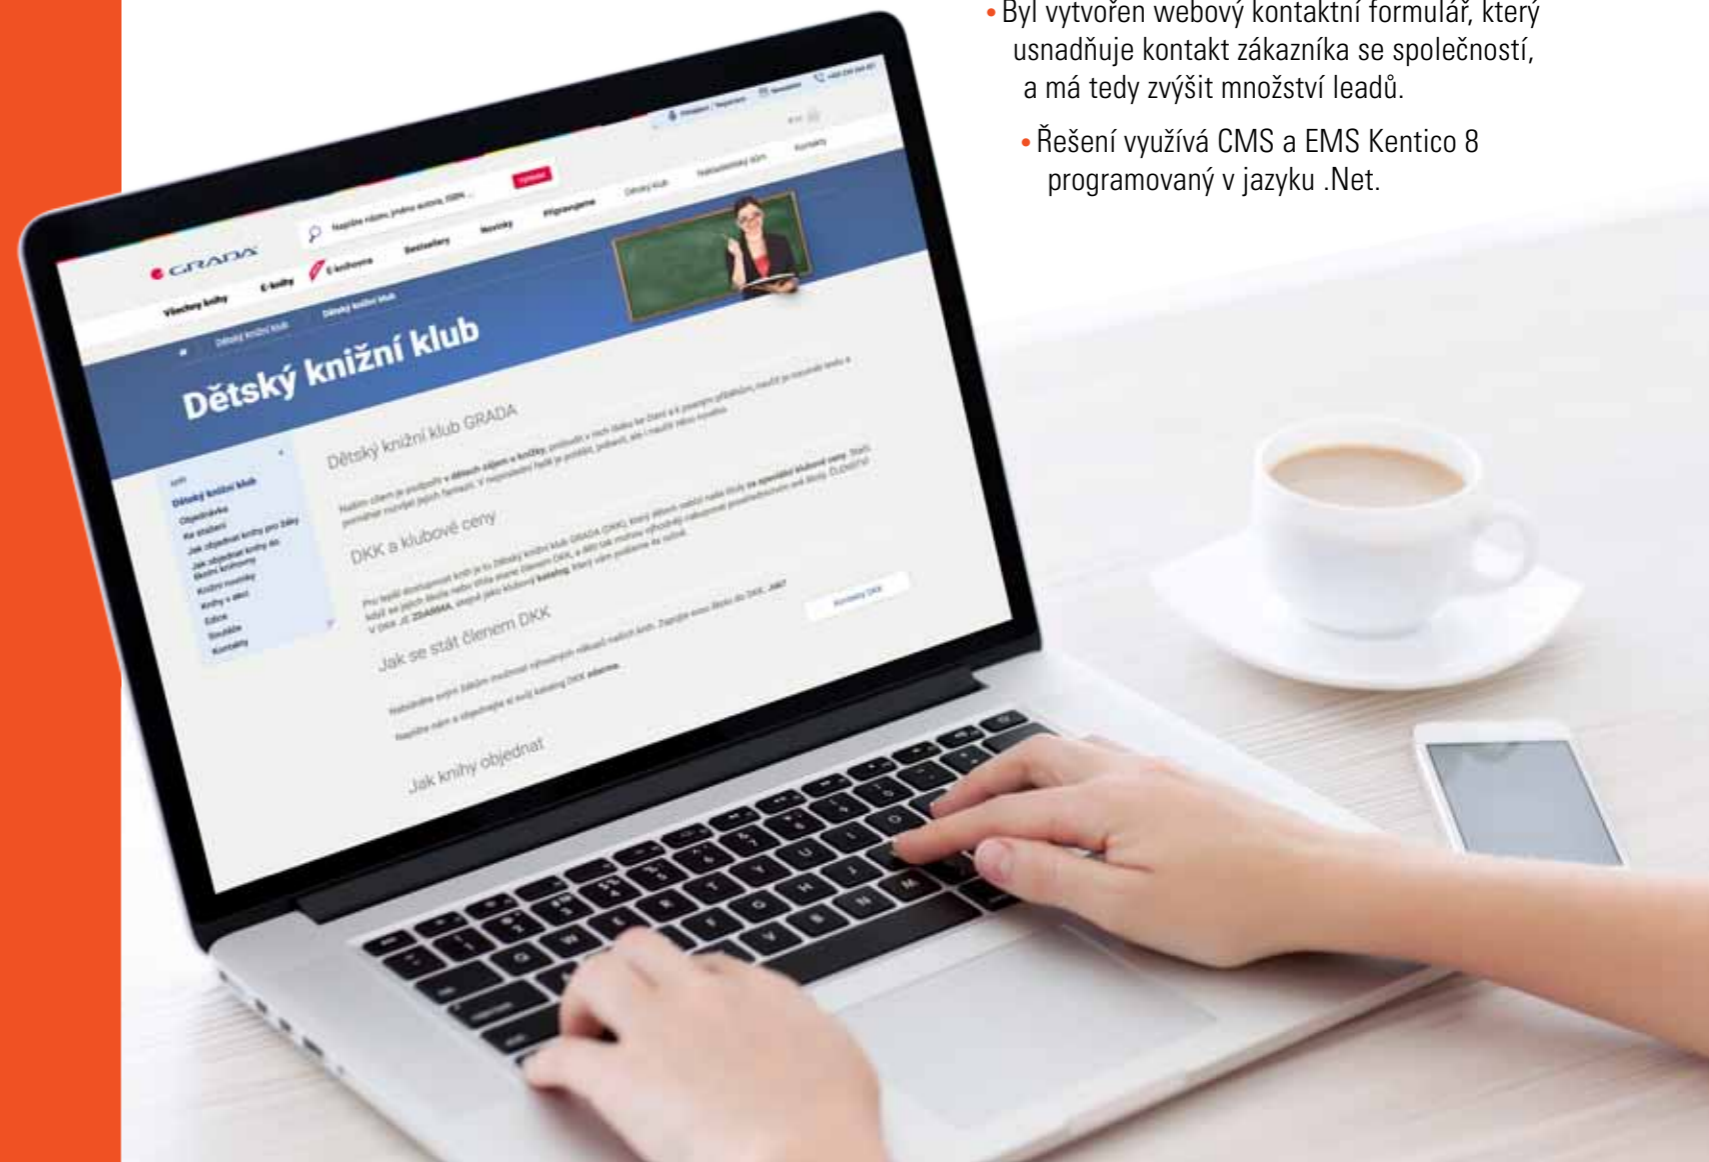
• Byl vytvořen webový kontaktní formulář, který usnadňuje kontakt zákazníka se společností, a má tedy zvýšit množství leadů.

• Řešení využívá CMS a EMS Kentico 8 programovaný v jazyku .Net.

GRADA

Všechny knihy E-knihy E-knihovna Bestsellery Novinky Připravujeme Dětský klub Nakladatelský dům Kontakty

Dětský knižní klub

Dětský knižní klub

Dětský knižní klub GRADA

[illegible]

DKK a klubové ceny

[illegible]

Jak se stát členem DKK

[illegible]

Jak knihy objednat